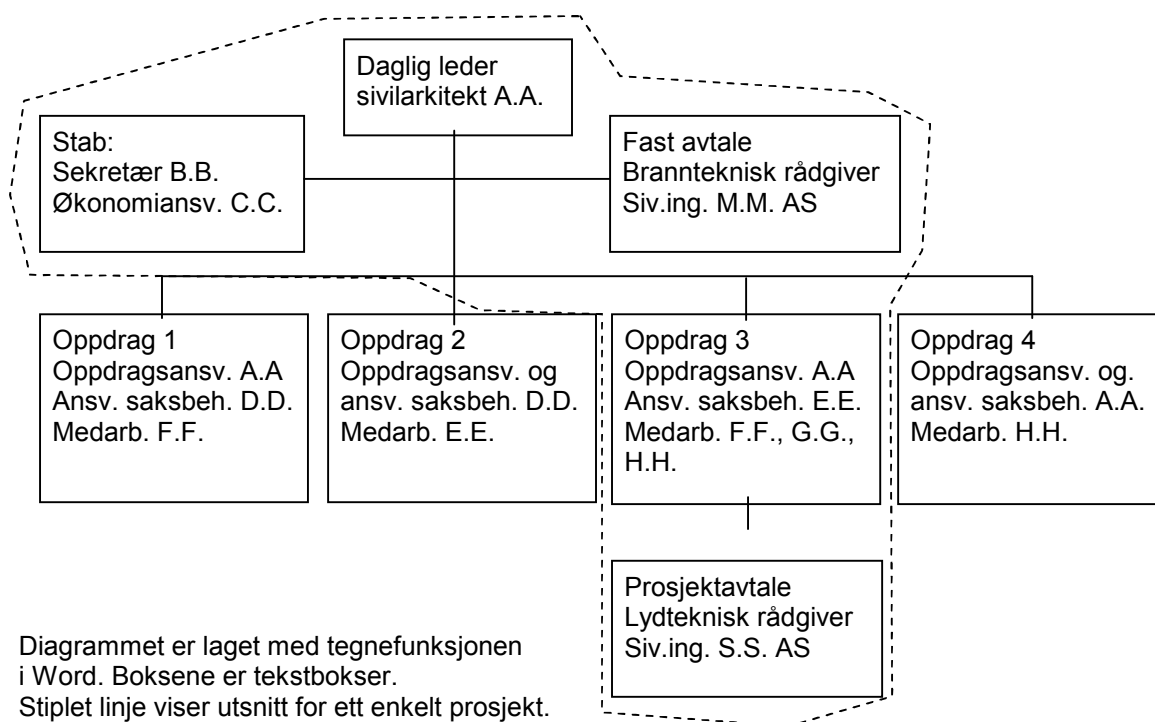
Daglig leder
sivilarkitekt A.A.

Stab:
Sekretær B.B.
Økonomiansv. C.C.

Fast avtale
Brannteknisk rådgiver
Siv.ing. M.M. AS

Oppdrag 1
Oppdragsansv. A.A
Ansv. saksbeh. D.D.
Medarb. F.F.

Oppdrag 2
Oppdragsansv. og
ansv. saksbeh. D.D.
Medarb. E.E.

Oppdrag 3
Oppdragsansv. A.A
Ansv. saksbeh. E.E.
Medarb. F.F., G.G., H.H.

Oppdrag 4
Oppdragsansv. og.
ansv. saksbeh. A.A.
Medarb. H.H.

Prosjektavtale
Lydteknisk rådgiver
Siv.ing. S.S. AS

Diagrammet er laget med tegnefunksjonen i Word. Boksene er tekstbokser.
Stiplet linje viser utsnitt for ett enkelt prosjekt.